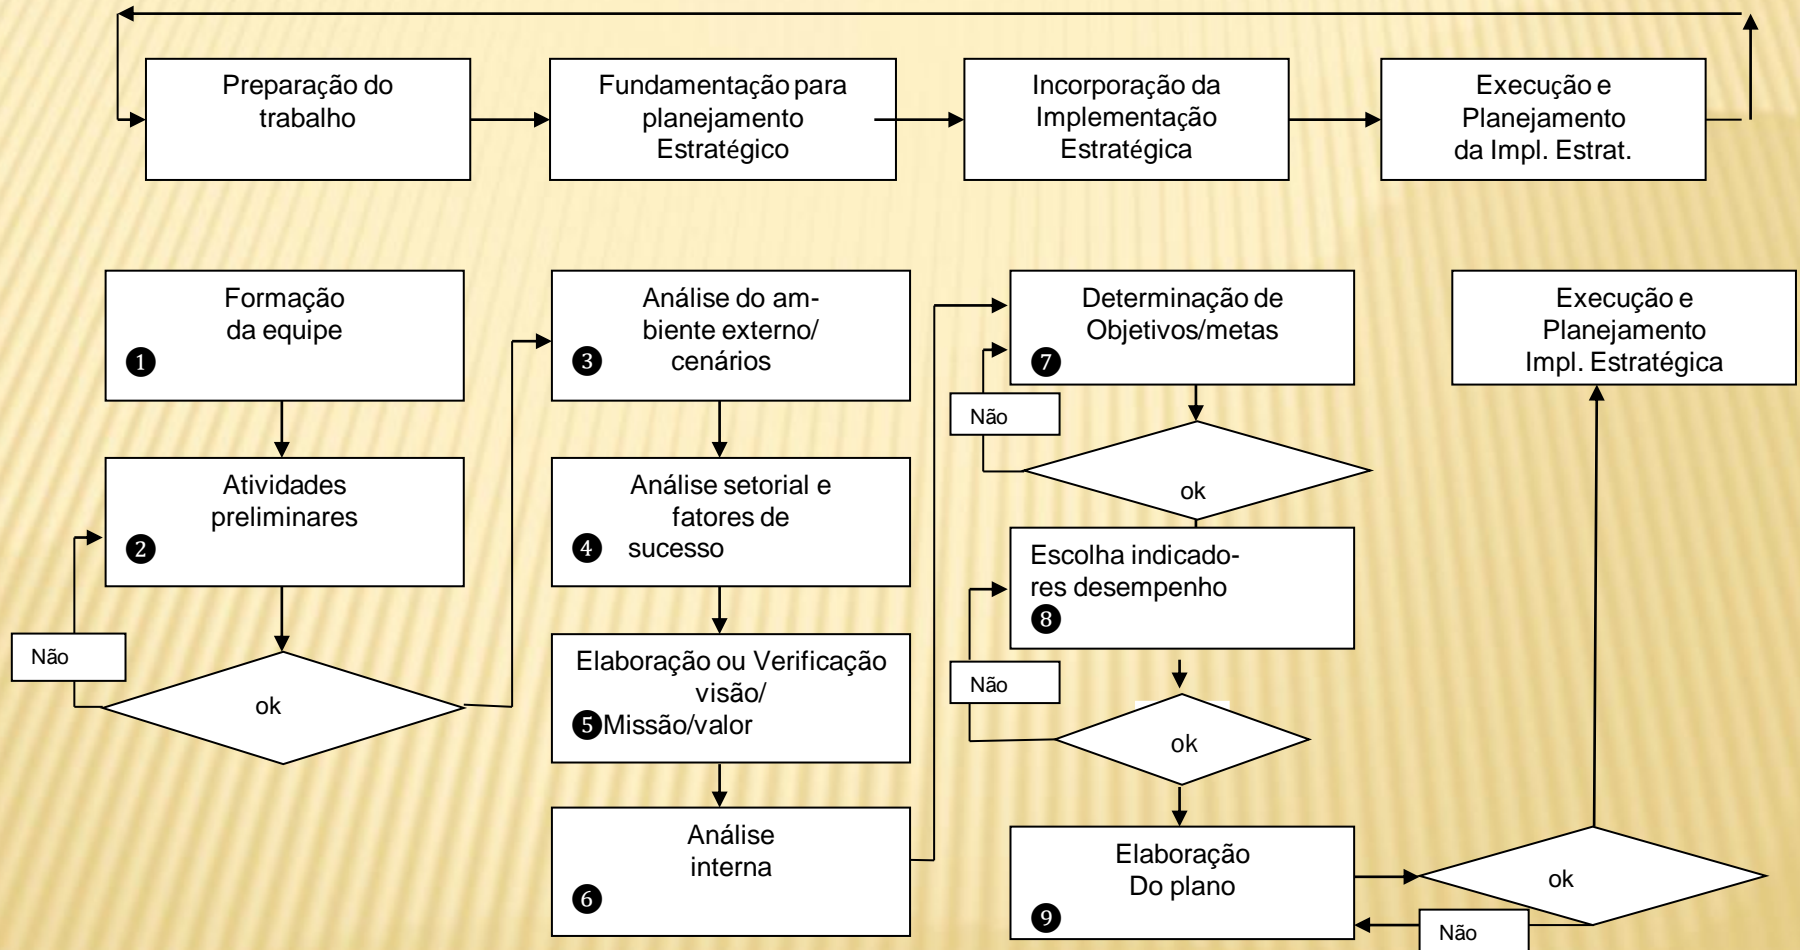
Preparação do trabalho

Fundamentação para planejamento Estratégico

Incorporação da Implementação Estratégica

Execução e Planejamento da Impl. Estrat.

Formação da equipe
1

Atividades preliminares
2

Não

ok

Análise do ambiente externo/ cenários
3

Análise setorial e fatores de sucesso
4

Elaboração ou Verificação visão/
5 Missão/valor

Análise interna
6

Determinação de Objetivos/metas
7

Não

ok

Escolha indicadores desempenho
8

Não

ok

Elaboração Do plano
9

Execução e Planejamento Impl. Estratégica

ok

Não